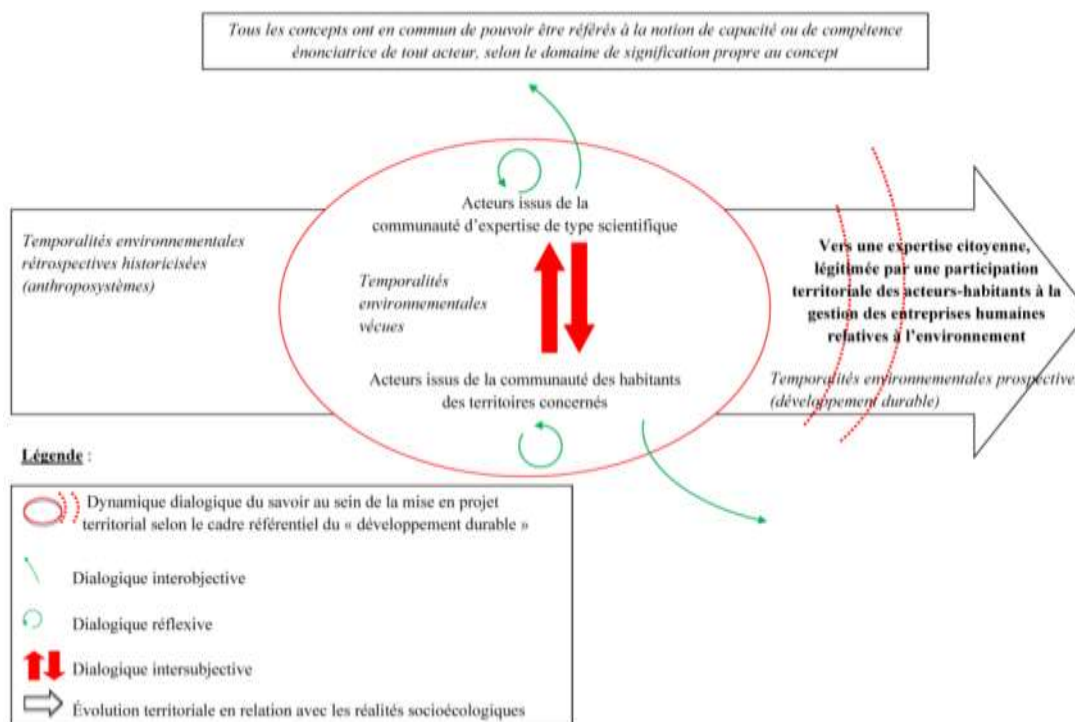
Tous les concepts ont en commun de pouvoir être référés à la notion de capacité ou de compétence énonciatrice de tout acteur, selon le domaine de signification propre au concept

Temporalités environnementales rétrospectives historicisées (anthroposystèmes)

Acteurs issus de la communauté d'expertise de type scientifique

Temporalités environnementales vécues

Acteurs issus de la communauté des habitants des territoires concernés

Vers une expertise citoyenne, légitimée par une participation territoriale des acteurs-habitants à la gestion des entreprises humaines relatives à l'environnement

Temporalités environnementales prospective (développement durable)

Légende :

Dynamique dialogique du savoir au sein de la mise en projet territorial selon le cadre référentiel du « développement durable »

Dialogique interobjective

Dialogique réflexive

Dialogique intersubjective

Évolution territoriale en relation avec les réalités socioécologiques